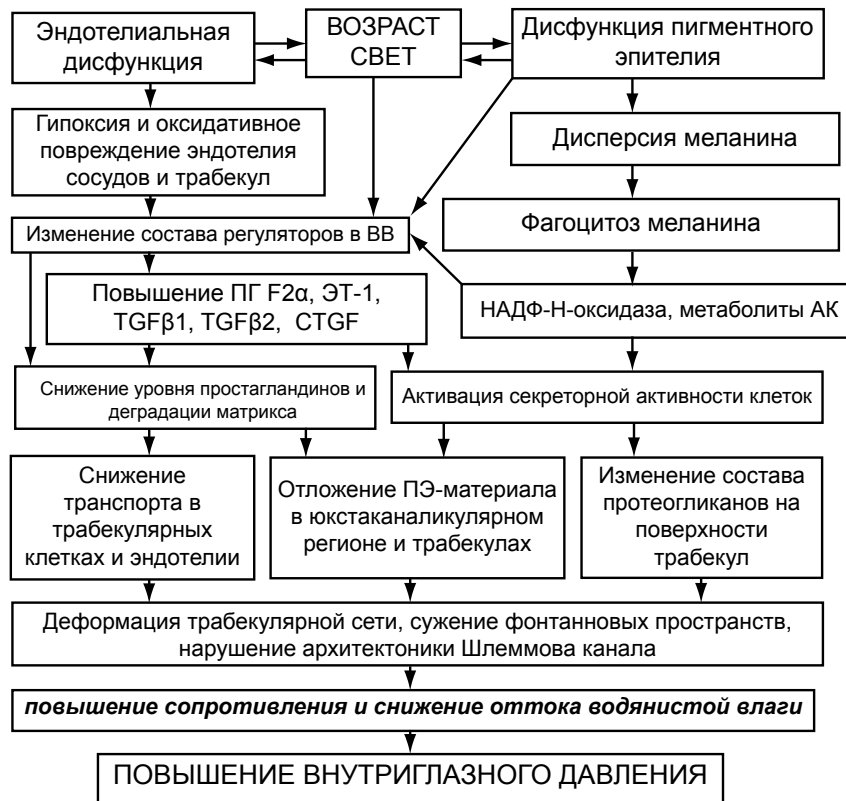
Эндотелиальная дисфункция

ВОЗРАСТ СВЕТ

Дисфункция пигментного эпителия

Гипоксия и оксидативное повреждение эндотелия сосудов и трабекул

Дисперсия меланина

Фагоцитоз меланина

Изменение состава регуляторов в ВВ

Повышение ПГ F2α, ЭТ-1, TGFβ1, TGFβ2, CTGF

НАДФ-Н-оксидаза, метаболиты АК

Снижение уровня простагландинов и деградации матрикса

Активация секреторной активности клеток

Снижение транспорта в трабекулярных клетках и эндотелии

Отложение ПЭ-материала в юкстаканаликулярном регионе и трабекулах

Изменение состава протеогликанов на поверхности трабекул

Деформация трабекулярной сети, сужение фонтанновых пространств, нарушение архитектоники Шлеммова канала

повышение сопротивления и снижение оттока водянистой влаги

ПОВЫШЕНИЕ ВНУТРИГЛАЗНОГО ДАВЛЕНИЯ